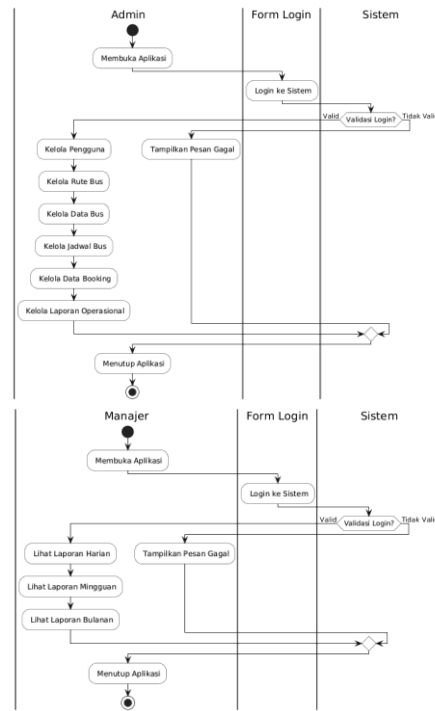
Admin

Form Login

Sistem

Membuka Aplikasi

Login ke Sistem

Valid

Validasi Login?

Tidak Vali

Kelola Pengguna

Tampilkan Pesan Gagal

Kelola Rute Bus

Kelola Data Bus

Kelola Jadwal Bus

Kelola Data Booking

Kelola Laporan Operasional

Menutup Aplikasi

Manajer

Form Login

Sistem

Membuka Aplikasi

Login ke Sistem

Valid

Validasi Login?

Tidak Vali

Lihat Laporan Harian

Tampilkan Pesan Gagal

Lihat Laporan Mingguan

Lihat Laporan Bulanan

Menutup Aplikasi